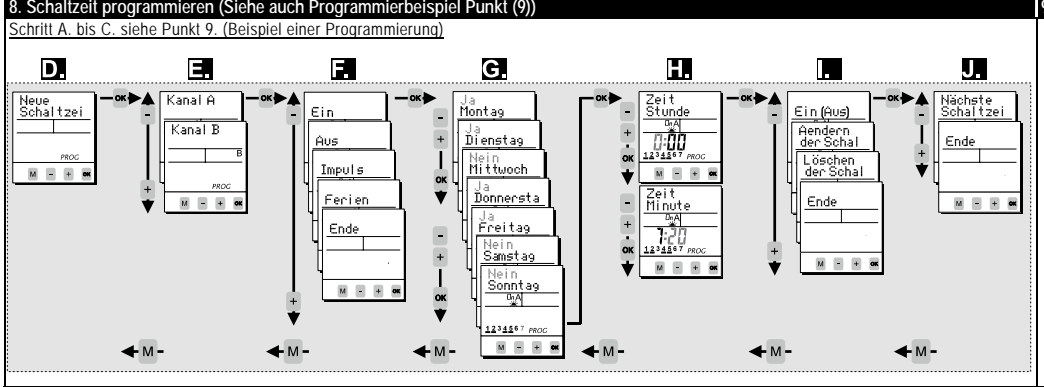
8. Schaltzeit programmieren (Siehe auch Programmierbeispiel Punkt (9))

Schritt A. bis C. siehe Punkt 9. (Beispiel einer Programmierung)

D.

Neue Schaltzei

PROG

M - + OK

OK

E.

Kanal A

Kanal B

B

PROG

M - + OK

OK

F.

Ein

Aus

Impuls

Ferien

Ende

M - + OK

OK

G.

Ja Montag

Ja Dienstag

Nein Mittwoch

Ja Donnersta

Ja Freitag

Nein Samstag

Nein Sonntag

DnA

1234567 PROG

M - + OK

OK

H.

Zeit Stunde

DnA

0:00

1234567 PROG

M - + OK

Zeit Minute

DnA

7:20

1234567 PROG

M - + OK

OK

I.

Ein (Aus)

Aendern der Schal

Löschen der Schal

Ende

M - + OK

OK

J.

Nächste Schaltzei

Ende

M - + OK

M - M - M - M - M - M -